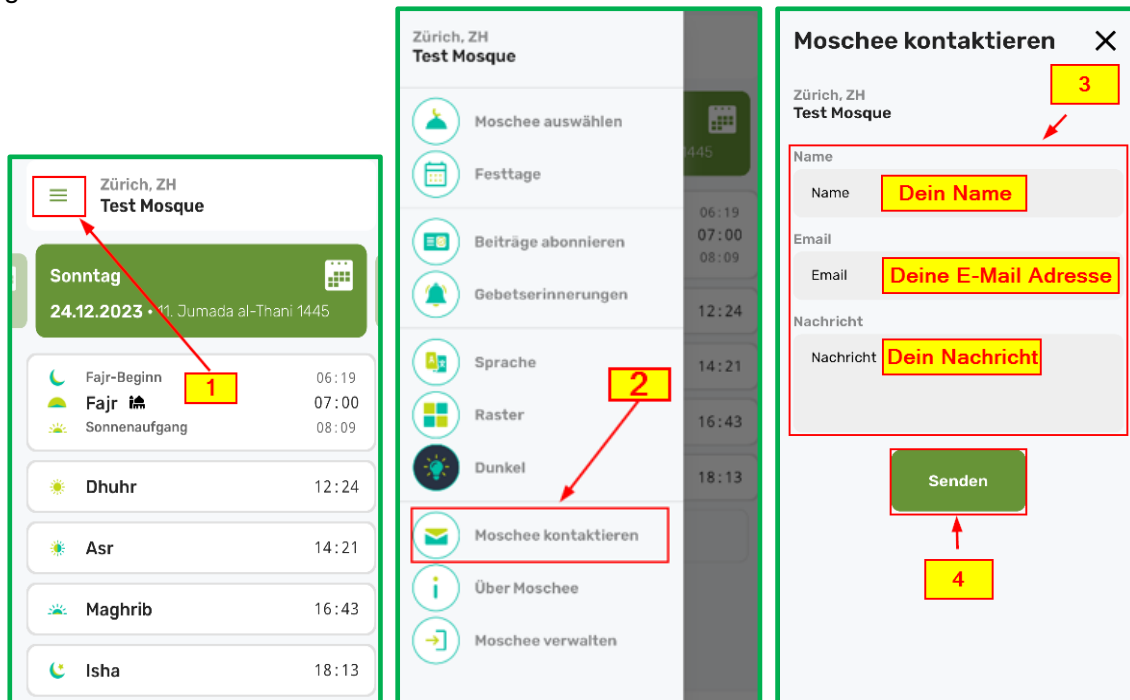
Zürich, ZH
Test Mosque

Sonntag
24.12.2023 • 11. Jumada al-Thani 1445

1

Fajr-Beginn 06:19
Fajr 07:00
Sonnenaufgang 08:09

Dhuhr 12:24

Asr 14:21

Maghrib 16:43

Isha 18:13

Zürich, ZH
Test Mosque

Moschee auswählen
Festtage
Beiträge abonnieren
Gebetserinnerungen
Sprache
Raster
Dunkel
Moschee kontaktieren
Über Moschee
Moschee verwalten

2

1445
06:19
07:00
08:09
12:24
14:21
16:43
18:13

Moschee kontaktieren

Zürich, ZH
Test Mosque

3

Name
Name Dein Name
Email
Email Deine E-Mail Adresse
Nachricht
Nachricht Dein Nachricht

Senden

4